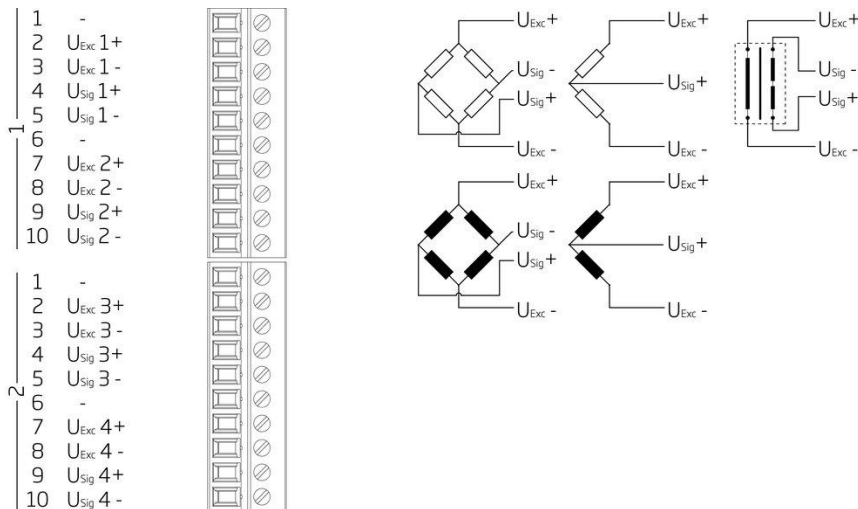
1
1 -
2 $U_{Exc}$ 1+
3 $U_{Exc}$ 1 -
4 $U_{Sig}$ 1+
5 $U_{Sig}$ 1 -
6 -
7 $U_{Exc}$ 2+
8 $U_{Exc}$ 2 -
9 $U_{Sig}$ 2+
10 $U_{Sig}$ 2 -

2
1 -
2 $U_{Exc}$ 3+
3 $U_{Exc}$ 3 -
4 $U_{Sig}$ 3+
5 $U_{Sig}$ 3 -
6 -
7 $U_{Exc}$ 4+
8 $U_{Exc}$ 4 -
9 $U_{Sig}$ 4+
10 $U_{Sig}$ 4 -

$U_{Exc}$+
$U_{Sig}$ -
$U_{Sig}$+
$U_{Exc}$ -

$U_{Exc}$+
$U_{Sig}$+
$U_{Exc}$ -

$U_{Exc}$+
$U_{Sig}$ -
$U_{Sig}$+
$U_{Exc}$ -

$U_{Exc}$+
$U_{Sig}$ -
$U_{Sig}$+
$U_{Exc}$ -

$U_{Exc}$+
$U_{Sig}$+
$U_{Exc}$ -